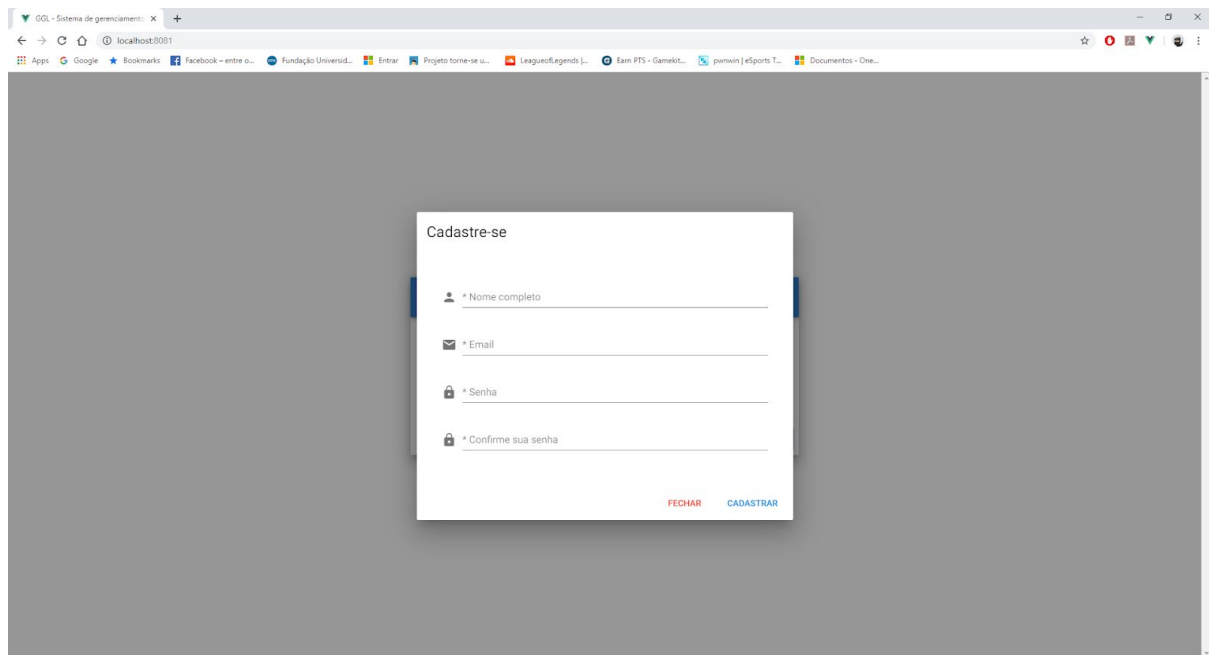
GGL - Sistema de gerenciamento ×

localhost:8081

Apps Google Bookmarks Facebook - entre o... Fundação Universid... Entrar Projeto torne-se u... LeagueofLegends |... Earn PTS - Gamekit... pwnwin | eSports T... Documentos - One...

Cadastre-se

* Nome completo

* Email

* Senha

* Confirme sua senha

FECHAR CADASTRAR